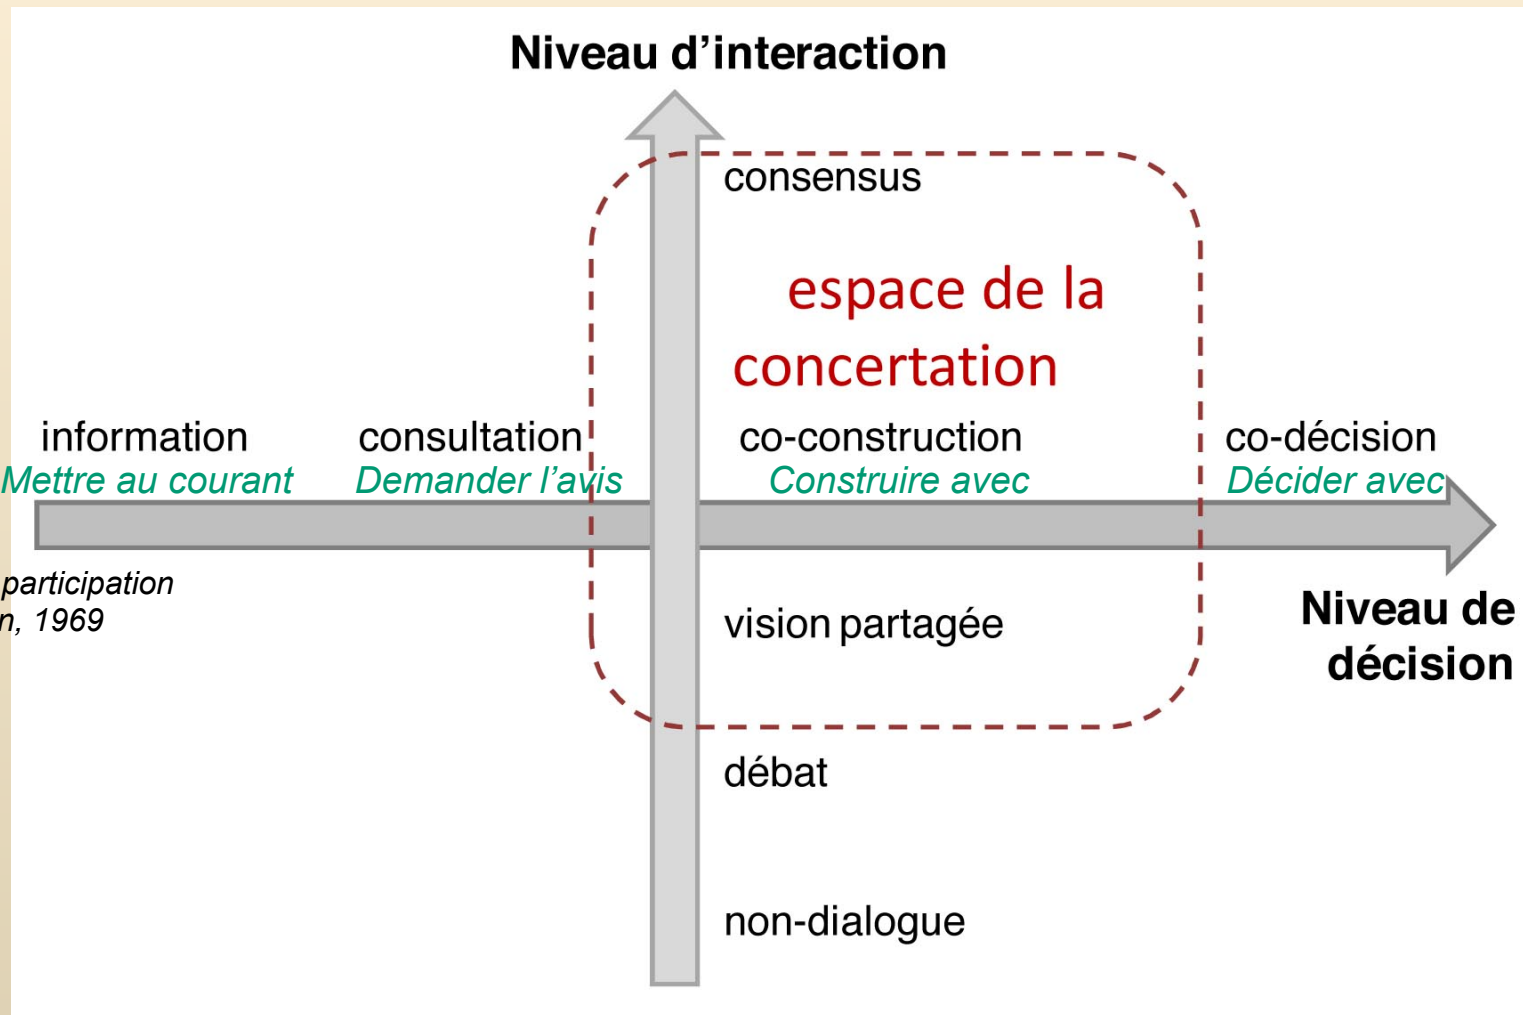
Niveau d’interaction

consensus

espace de la concertation

information
Mettre au courant

consultation
Demander l’avis

co-construction
Construire avec

co-décision
Décider avec

participation
n, 1969

vision partagée

Niveau de décision

débat

non-dialogue